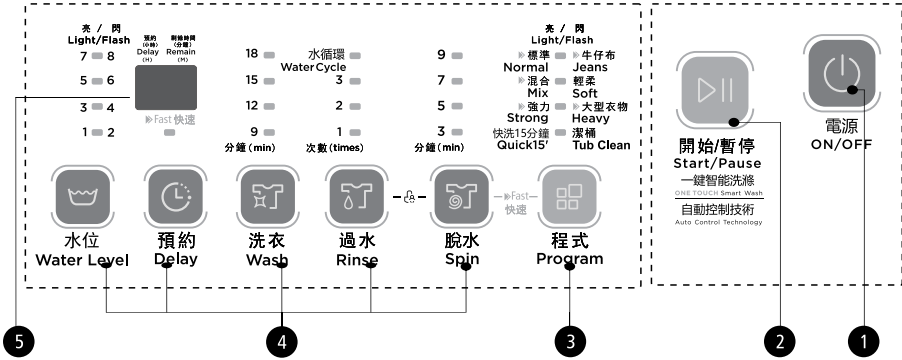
亮 / 閃
Light/Flash
7 8
5 6
3 4
1 2

預約 (小時) Delay (H)
剩餘時間 (分鐘) Remain (M)

Fast 快速

18
15
12
9
分鐘(min)

水循環 WaterCycle
3
2
1
次數(times)

9
7
5
3
分鐘(min)

亮 / 閃
Light/Flash
標準 Normal
牛仔布 Jeans
混合 Mix
輕柔 Soft
強力 Strong
大型衣物 Heavy
快洗15分鐘 Quick15'
潔桶 Tub Clean

水位
Water Level

預約
Delay

洗衣
Wash

過水
Rinse

脫水
Spin

Fast 快速

程式
Program

開始/暫停
Start/Pause
一鍵智能洗滌
ONE TOUCH Smart Wash
自動控制技術
Auto Control Technology

電源
ON/OFF

5
4
3
2
1